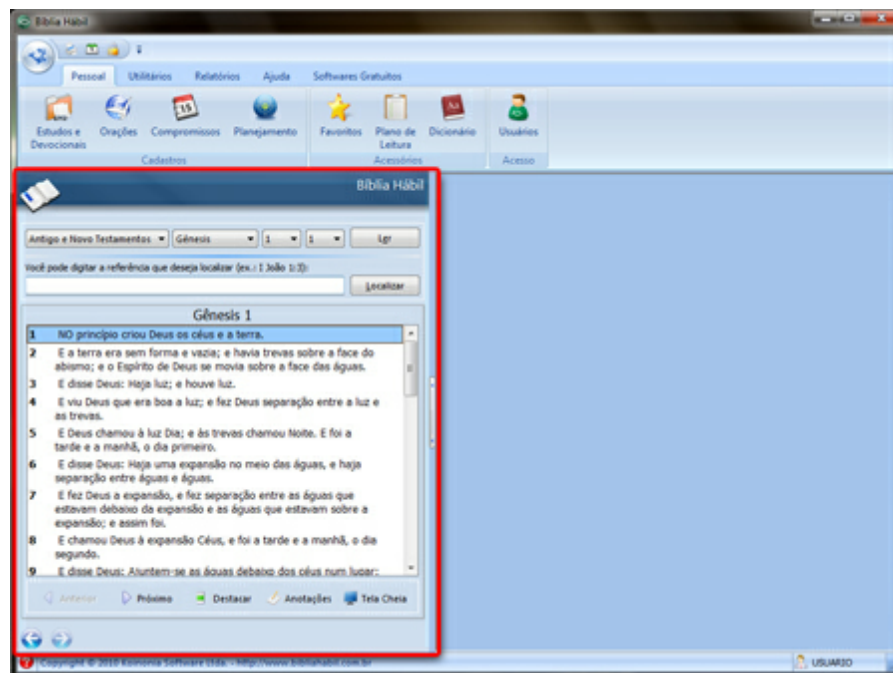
Bíblia Hábil

Pessoal Utilitários Relatórios Ajuda Softwares Gratuitos

Estudos e Devocionais Orações Compromissos Planejamento
Cadastros
Favoritos Plano de Leitura Dicionário
Acessórios
Usuários
Acesso

Bíblia Hábil

Antigo e Novo Testamentos Gênesis 1 1 Ler

Você pode digitar a referência que deseja localizar (ex.: I João 1:3):

Localizar

Gênesis 1

1 NO princípio criou Deus os céus e a terra.
2 E a terra era sem forma e vazia; e havia trevas sobre a face do abismo; e o Espírito de Deus se movia sobre a face das águas.
3 E disse Deus: Haja luz; e houve luz.
4 E viu Deus que era boa a luz; e fez Deus separação entre a luz e as trevas.
5 E Deus chamou à luz Dia; e às trevas chamou Noite. E foi a tarde e a manhã, o dia primeiro.
6 E disse Deus: Haja uma expansão no meio das águas, e haja separação entre águas e águas.
7 E fez Deus a expansão, e fez separação entre as águas que estavam debaixo da expansão e as águas que estavam sobre a expansão; e assim foi.
8 E chamou Deus à expansão Céus, e foi a tarde e a manhã, o dia segundo.
9 E disse Deus: Ajuntem-se as águas debaixo dos céus num lugar;

Anterior Próximo Destacar Anotações Tela Cheia

Copyright © 2010 Koinonia Software Ltda. - http://www.bibliahabil.com.br

USUARIO